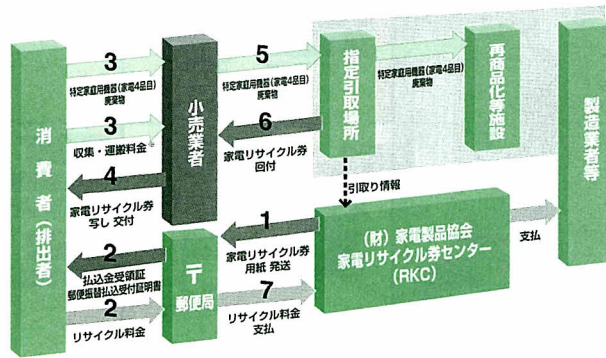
消費者（排出者）

3
特定家庭用機器（家電4品目）廃棄物

3
収集・運搬料金

4
家電リサイクル券写し 交付

2
払込金受領証
郵便振替払込受付証明書

2
リサイクル料金

小売業者

5
特定家庭用機器（家電4品目）廃棄物

6
家電リサイクル券回付

〒
郵便局

1
家電リサイクル券用紙 発送

7
リサイクル料金支払

指定引取場所

特定家庭用機器（家電4品目）廃棄物

再商品化等施設

引取り情報

（財）家電製品協会
家電リサイクル券センター
（RKC）

支払

製造業者等